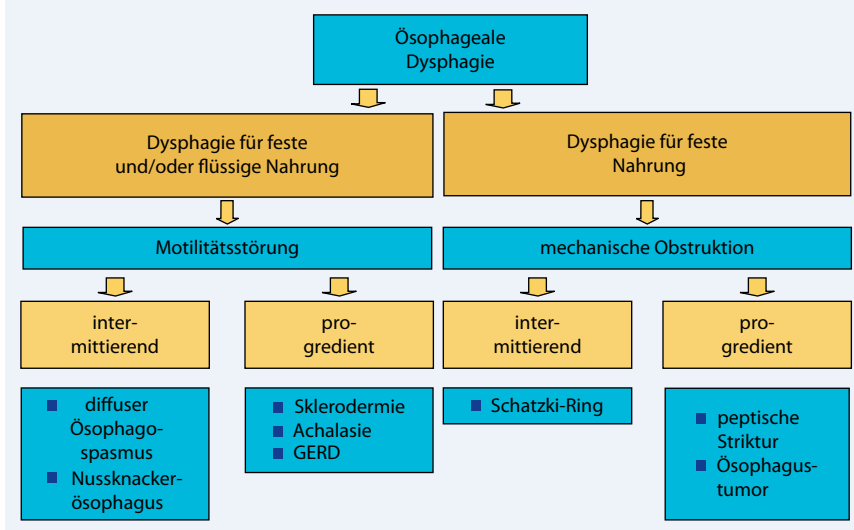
Ösophageale Dysphagie

Dysphagie für feste und/oder flüssige Nahrung

Dysphagie für feste Nahrung

Motilitätsstörung

mechanische Obstruktion

intermittierend

progredient

intermittierend

progredient

- diffuser Ösophagospasmus
- Nussknackerösophagus

- Sklerodermie
- Achalasie
- GERD

- Schatzki-Ring

- peptische Striktur
- Ösophagustumor